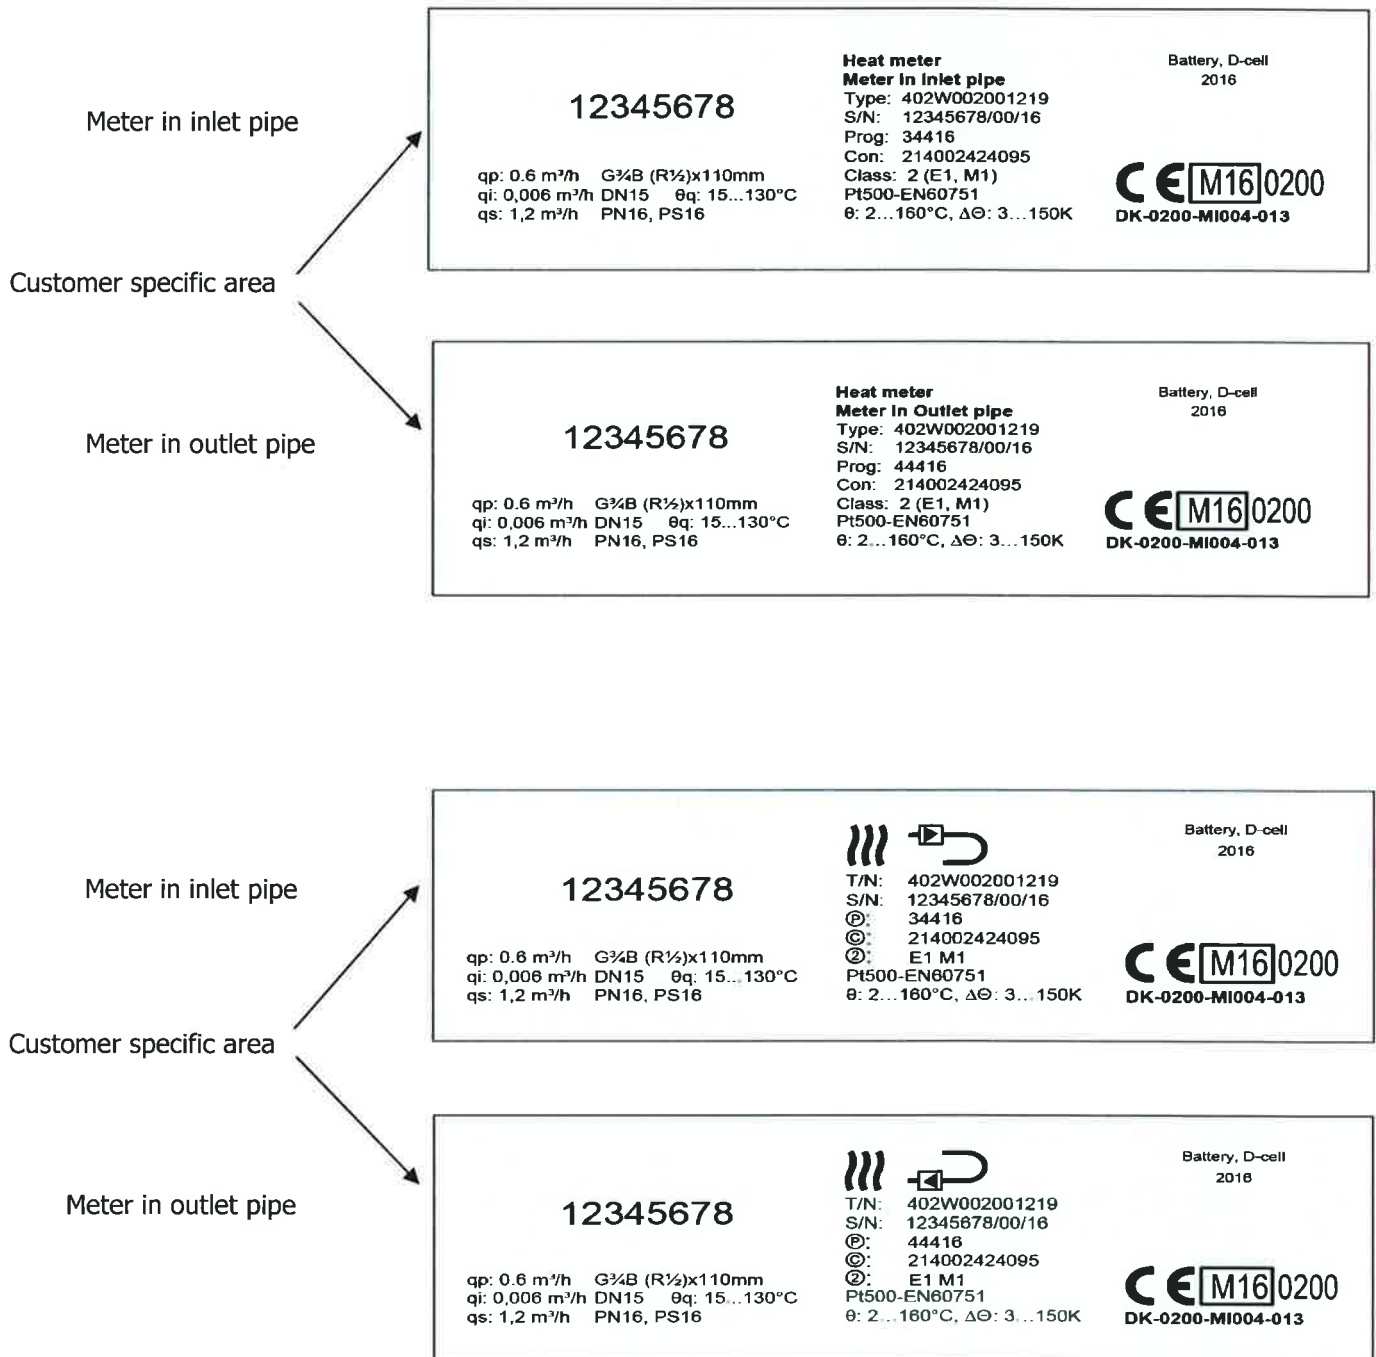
Meter in inlet pipe

Customer specific area

Meter in outlet pipe

12345678

qp: 0.6 m³/h G¾B (R½)x110mm
qi: 0,006 m³/h DN15 θq: 15...130°C
qs: 1,2 m³/h PN16, PS16

Heat meter
Meter in inlet pipe
Type: 402W002001219
S/N: 12345678/00/16
Prog: 34416
Con: 214002424095
Class: 2 (E1, M1)
Pt500-EN60751
θ: 2...160°C, ΔΘ: 3...150K

Battery, D-cell
2016

CE M16 0200
DK-0200-MI004-013

12345678

qp: 0.6 m³/h G¾B (R½)x110mm
qi: 0,006 m³/h DN15 θq: 15...130°C
qs: 1,2 m³/h PN16, PS16

Heat meter
Meter in Outlet pipe
Type: 402W002001219
S/N: 12345678/00/16
Prog: 44416
Con: 214002424095
Class: 2 (E1, M1)
Pt500-EN60751
θ: 2...160°C, ΔΘ: 3...150K

Battery, D-cell
2016

CE M16 0200
DK-0200-MI004-013

Meter in inlet pipe

Customer specific area

Meter in outlet pipe

12345678

qp: 0.6 m³/h G¾B (R½)x110mm
qi: 0,006 m³/h DN15 θq: 15...130°C
qs: 1,2 m³/h PN16, PS16

T/N: 402W002001219
S/N: 12345678/00/16
Ⓟ: 34416
Ⓒ: 214002424095
②: E1 M1
Pt500-EN60751
θ: 2...160°C, ΔΘ: 3...150K

Battery, D-cell
2016

CE M16 0200
DK-0200-MI004-013

12345678

qp: 0.6 m³/h G¾B (R½)x110mm
qi: 0,006 m³/h DN15 θq: 15...130°C
qs: 1,2 m³/h PN16, PS16

T/N: 402W002001219
S/N: 12345678/00/16
Ⓟ: 44416
Ⓒ: 214002424095
②: E1 M1
Pt500-EN60751
θ: 2...160°C, ΔΘ: 3...150K

Battery, D-cell
2016

CE M16 0200
DK-0200-MI004-013